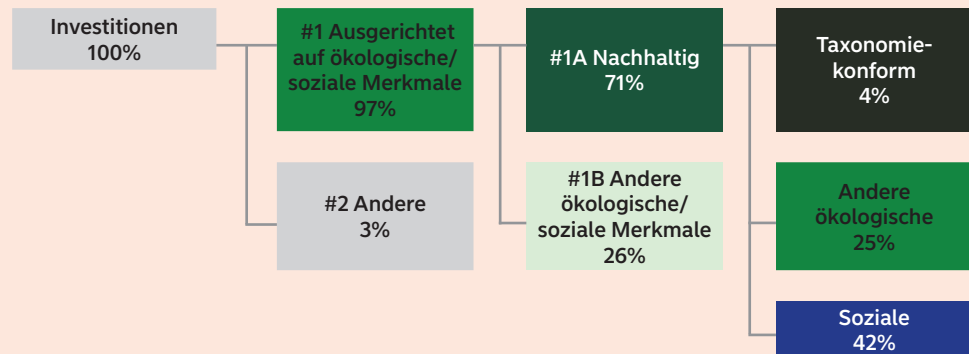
Investitionen
100%

#1 Ausgerichtet auf ökologische/ soziale Merkmale
97%

#2 Andere
3%

#1A Nachhaltig
71%

#1B Andere ökologische/ soziale Merkmale
26%

Taxonomiekonform
4%

Andere ökologische
25%

Soziale
42%